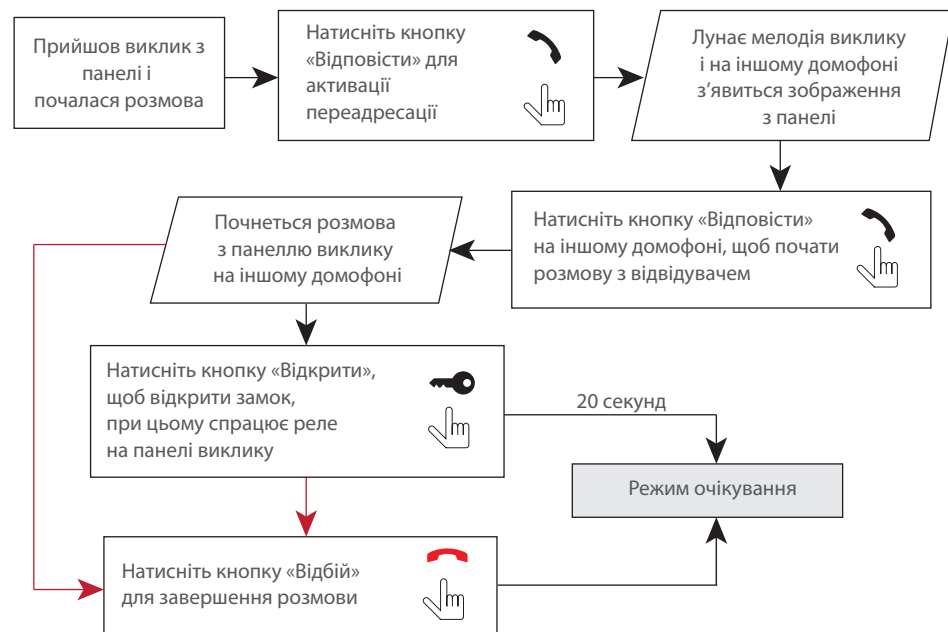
Прийшов виклик з панелі і почалася розмова

Натисніть кнопку «Відповісти» для активації переадресації

Лунає мелодія виклику і на іншому домофоні з'явиться зображення з панелі

Натисніть кнопку «Відповісти» на іншому домофоні, щоб почати розмову з відвідувачем

Почнеться розмова з панеллю виклику на іншому домофоні

Натисніть кнопку «Відкрити», щоб відкрити замок, при цьому спрацює реле на панелі виклику

20 секунд

Режим очікування

Натисніть кнопку «Відбій» для завершення розмови